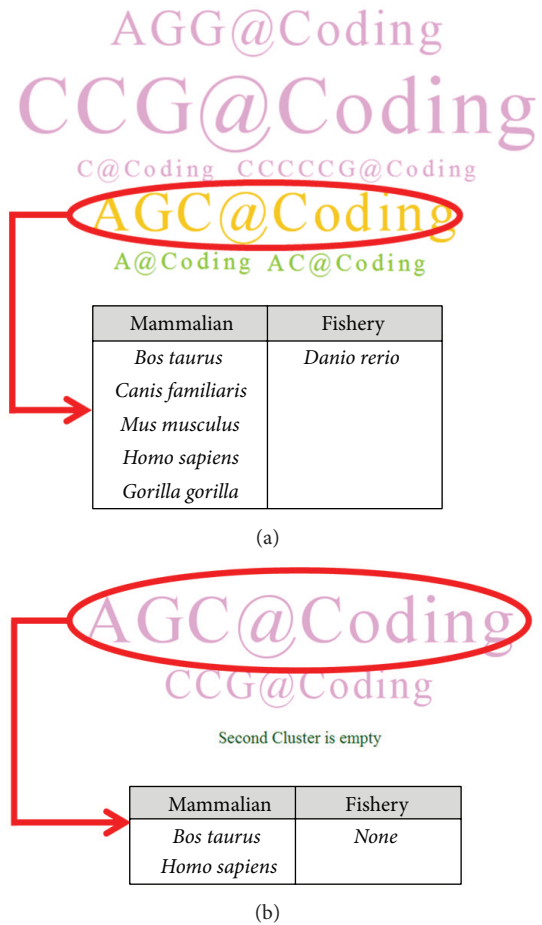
AGG@Coding

CCG@Coding

C@Coding CCCCCG@Coding

AGC@Coding

A@Coding AC@Coding

| Mammalian | Fishery |
|---|---|
| *Bos taurus*<br>*Canis familiaris*<br>*Mus musculus*<br>*Homo sapiens*<br>*Gorilla gorilla* | *Danio rerio* |

(a)

AGC@Coding

CCG@Coding

Second Cluster is empty

| Mammalian | Fishery |
|---|---|
| *Bos taurus*<br>*Homo sapiens* | *None* |

(b)